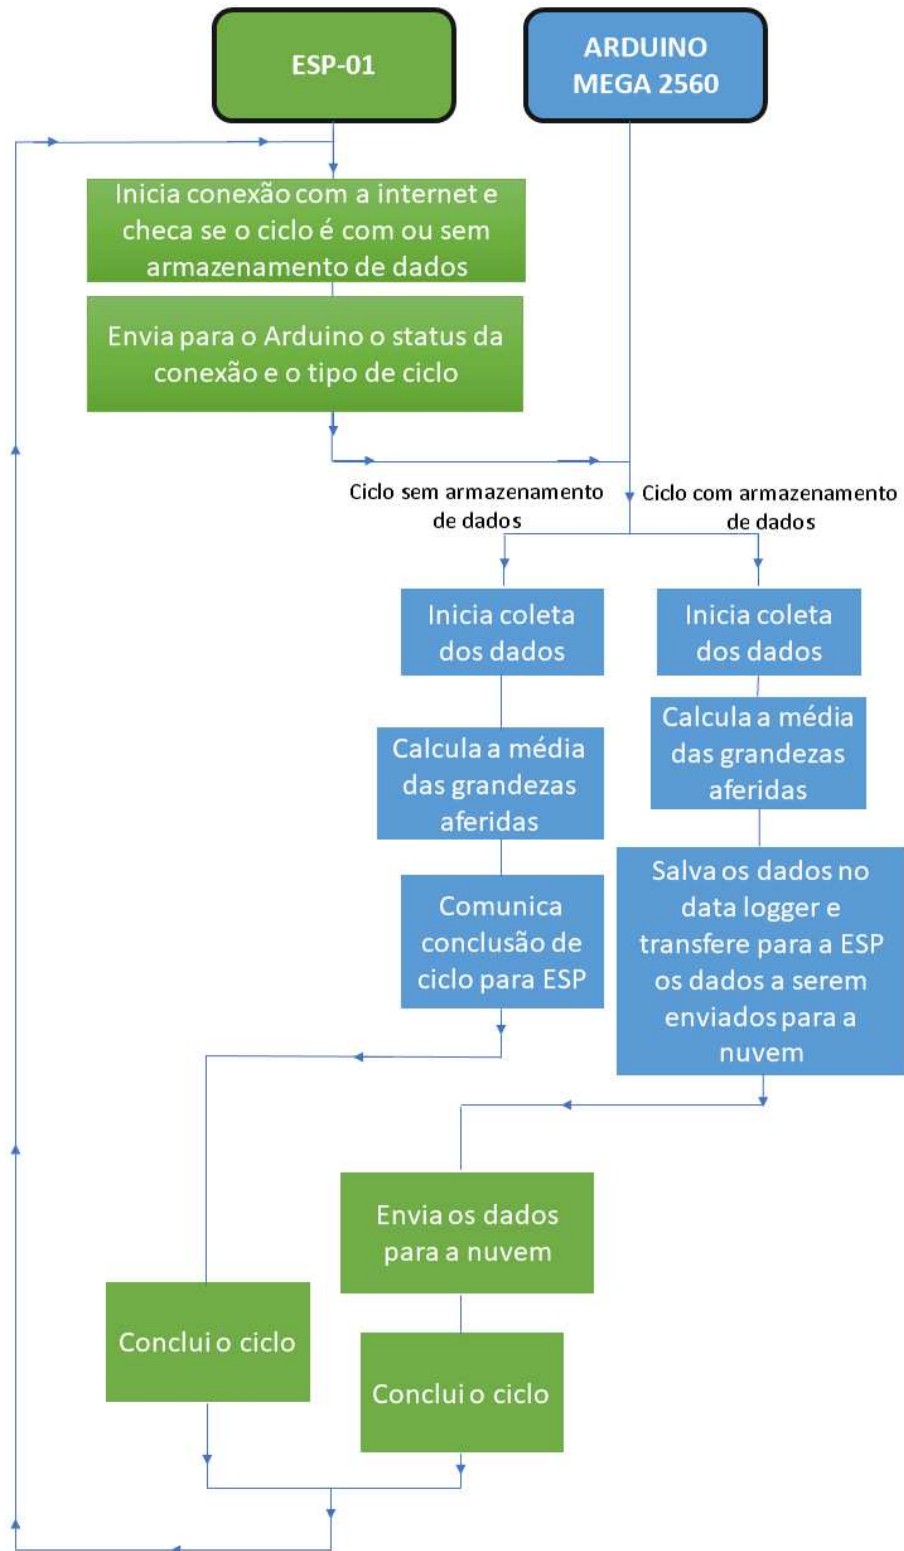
ESP-01

ARDUINO MEGA 2560

Inicia conexão com a internet e checa se o ciclo é com ou sem armazenamento de dados

Envia para o Arduino o status da conexão e o tipo de ciclo

Ciclo sem armazenamento de dados

Ciclo com armazenamento de dados

Inicia coleta dos dados

Inicia coleta dos dados

Calcula a média das grandezas aferidas

Calcula a média das grandezas aferidas

Comunica conclusão de ciclo para ESP

Salva os dados no data logger e transfere para a ESP os dados a serem enviados para a nuvem

Envia os dados para a nuvem

Conclui o ciclo

Conclui o ciclo